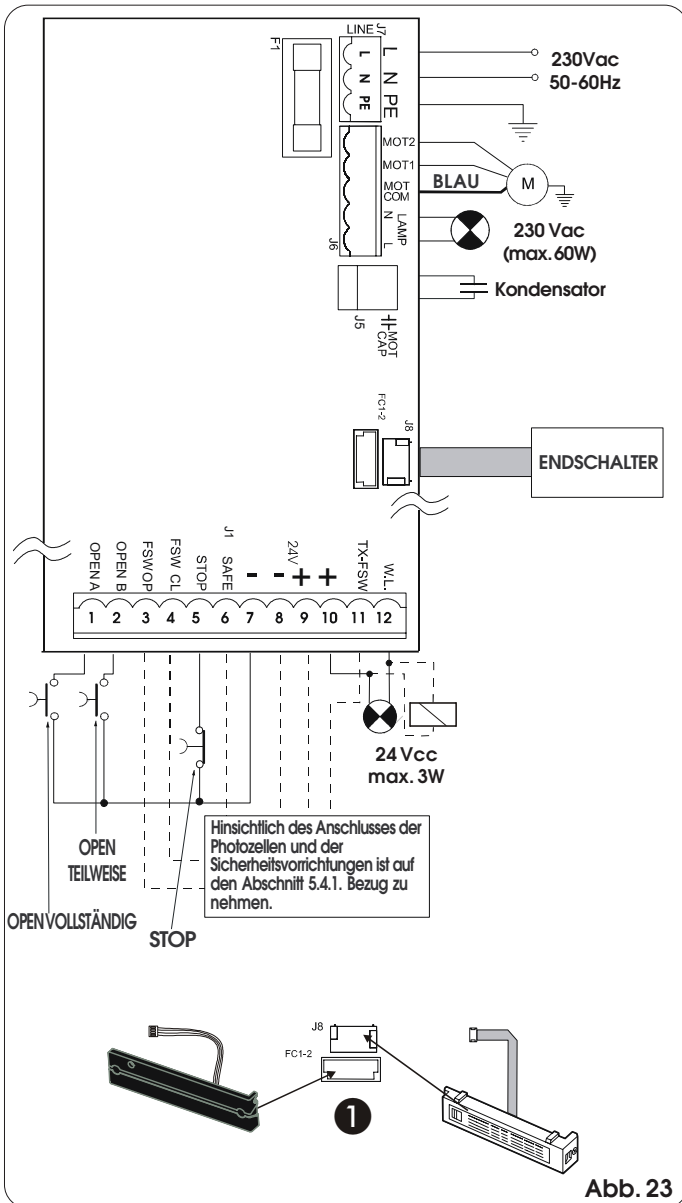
F1

LINE J7

L N PE

L N PE

230Vac
50-60Hz

MOT2
MOT1
MOT COM

BLAU

M

LAMP N L

230 Vac
(max. 60W)

J6

J5

MOT CAP

Kondensator

FC1-2

J8

ENDSCHALTER

OPEN A
OPEN B
FSW OP
FSW CL
STOP
SAFE
J1
-
-
24V
+
+
TX-FSW
W.L.

1 2 3 4 5 6 7 8 9 10 11 12

24 Vcc
max. 3W

Hinsichtlich des Anschlusses der Photozellen und der Sicherheitsvorrichtungen ist auf den Abschnitt 5.4.1. Bezug zu nehmen.

OPEN
TEILWEISE

OPEN VOLLSTÄNDIG

STOP

J8

FC1-2

1

Abb. 23